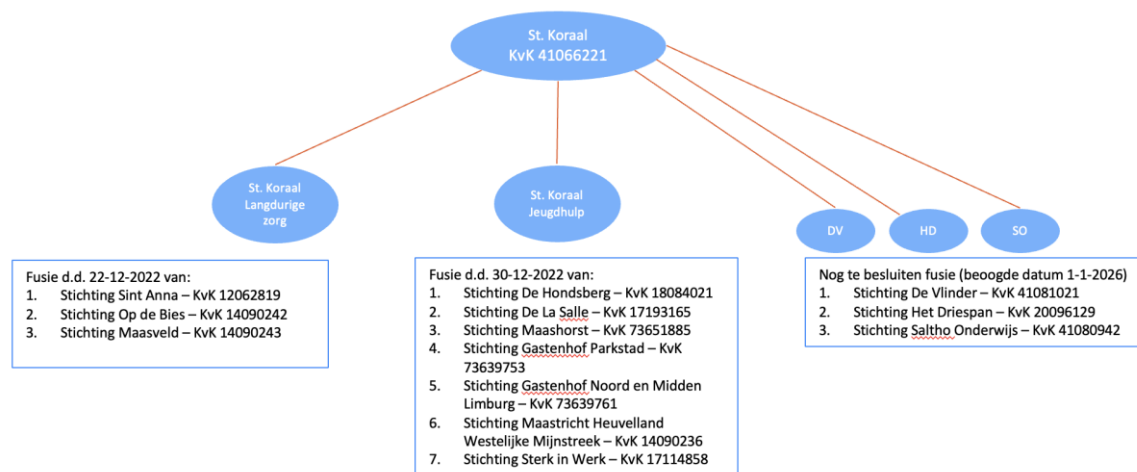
St. Koraal
KvK 41066221

St. Koraal Langdurige zorg

St. Koraal Jeugdhulp

DV

HD

SO

Fusie d.d. 22-12-2022 van:
1. Stichting Sint Anna – KvK 12062819
2. Stichting Op de Bies – KvK 14090242
3. Stichting Maasveld – KvK 14090243

Fusie d.d. 30-12-2022 van:
1. Stichting De Hondsberg – KvK 18084021
2. Stichting De La Salle – KvK 17193165
3. Stichting Maashorst – KvK 73651885
4. Stichting Gastenhof Parkstad – KvK 73639753
5. Stichting Gastenhof Noord en Midden Limburg – KvK 73639761
6. Stichting Maastricht Heuvelland Westelijke Mijnstreek – KvK 14090236
7. Stichting Sterk in Werk – KvK 17114858

Nog te besluiten fusie (beoogde datum 1-1-2026)
1. Stichting De Vlinder – KvK 41081021
2. Stichting Het Driespan – KvK 20096129
3. Stichting Saltho Onderwijs – KvK 41080942